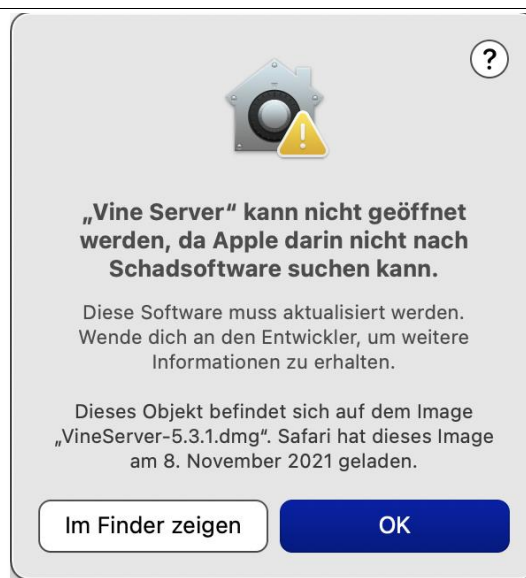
?

„Vine Server“ kann nicht geöffnet werden, da Apple darin nicht nach Schadsoftware suchen kann.

Diese Software muss aktualisiert werden. Wende dich an den Entwickler, um weitere Informationen zu erhalten.

Dieses Objekt befindet sich auf dem Image „VineServer-5.3.1.dmg“. Safari hat dieses Image am 8. November 2021 geladen.

Im Finder zeigen

OK